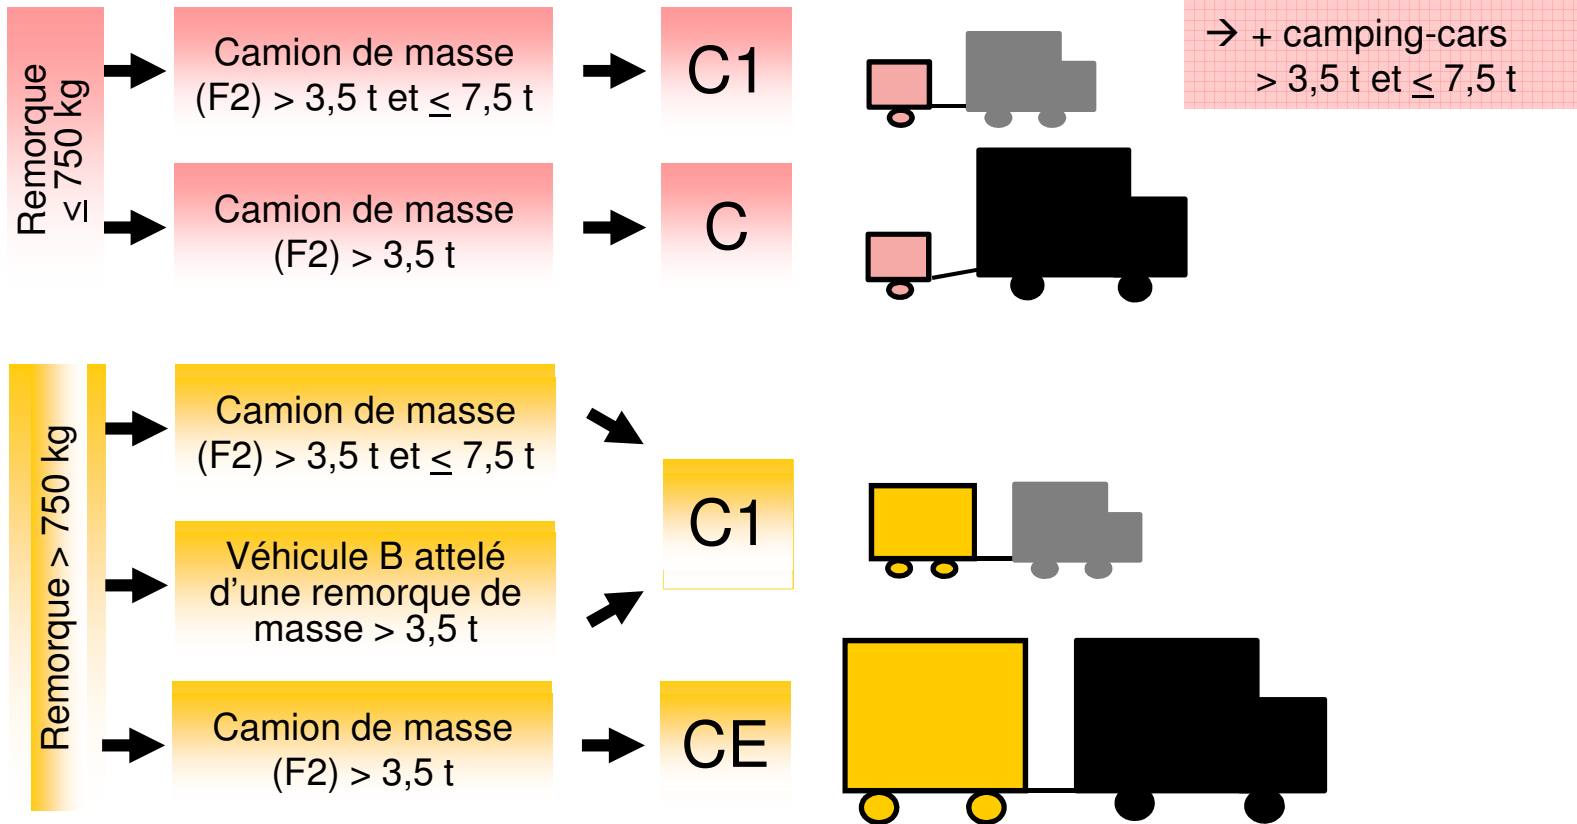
Remorque $\leq$ 750 kg

Camion de masse (F2) > 3,5 t et $\leq$ 7,5 t

C1

→ + camping-cars > 3,5 t et $\leq$ 7,5 t

Camion de masse (F2) > 3,5 t

C

Remorque > 750 kg

Camion de masse (F2) > 3,5 t et $\leq$ 7,5 t

Véhicule B attelé d'une remorque de masse > 3,5 t

C1

Camion de masse (F2) > 3,5 t

CE